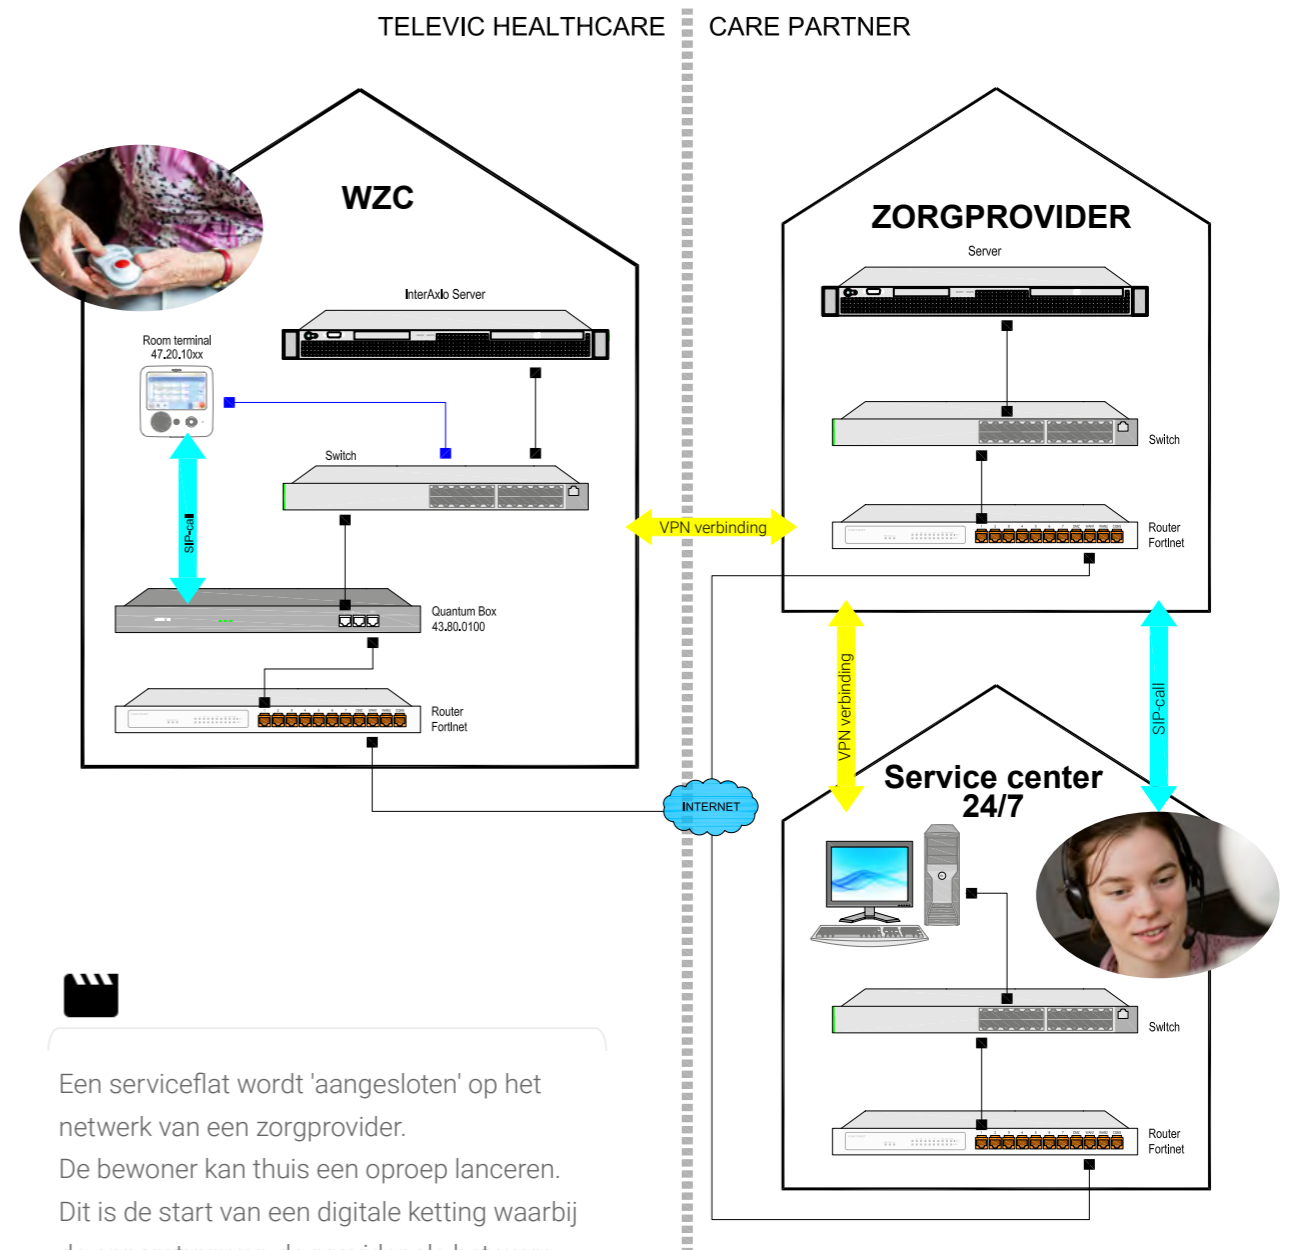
TELEVIC HEALTHCARE

CARE PARTNER

WZC

InterAxio Server

Room terminal
47.20.10xx

Switch

SIP-call

Quantum Box
43.80.0100

Router
Fortinet

ZORGPROVIDER

Server

Switch

Router
Fortinet

VPN verbinding

VPN verbinding

SIP-call

INTERNET

Service center
24/7

Switch

Router
Fortinet

Een serviceflat wordt 'aangesloten' op het netwerk van een zorgprovider.
De bewoner kan thuis een oproep lanceren.
Dit is de start van een digitale ketting waarbij
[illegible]